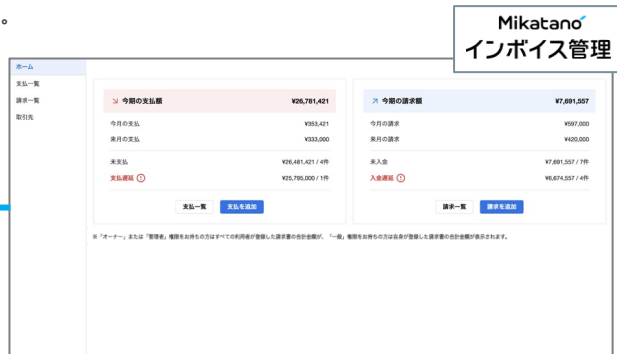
。

Mikatano
インボイス管理

ホーム
支払一覧
請求一覧
取引先

今期の支払額 ¥26,781,421
今月の支払 ¥353,421
来月の支払 ¥333,000
未支払 ¥26,481,421 / 4件
支払遅延 ¥25,795,000 / 1件
支払一覧 支払を追加

今期の請求額 ¥7,691,557
今月の請求 ¥597,000
来月の請求 ¥420,000
未入金 ¥7,691,557 / 7件
入金遅延 ¥6,674,557 / 4件
請求一覧 請求を追加

※「オーナー」または「管理者」権限をお持ちの方はすべての利用者が登録した請求書の合計金額が、「一般」権限をお持ちの方は自身が登録した請求書の合計金額が表示されます。